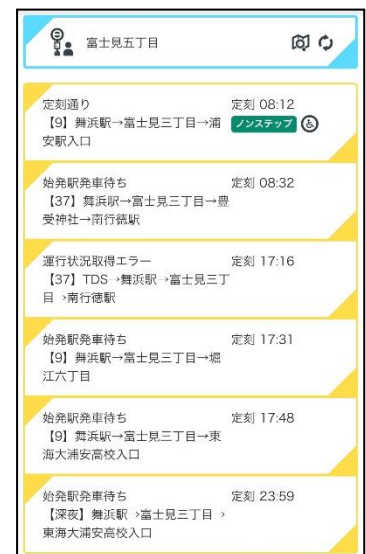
富士見五丁目

定刻通り　定刻 08:12
【9】舞浜駅→富士見三丁目→浦安駅入口 ノンステップ

始発駅発車待ち　定刻 08:32
【37】舞浜駅→富士見三丁目→豊受神社→南行徳駅

運行状況取得エラー　定刻 17:16
【37】TDS →舞浜駅 →富士見三丁目 →南行徳駅

始発駅発車待ち　定刻 17:31
【9】舞浜駅→富士見三丁目→堀江六丁目

始発駅発車待ち　定刻 17:48
【9】舞浜駅→富士見三丁目→東海大浦安高校入口

始発駅発車待ち　定刻 23:59
【深夜】舞浜駅 →富士見三丁目 →東海大浦安高校入口